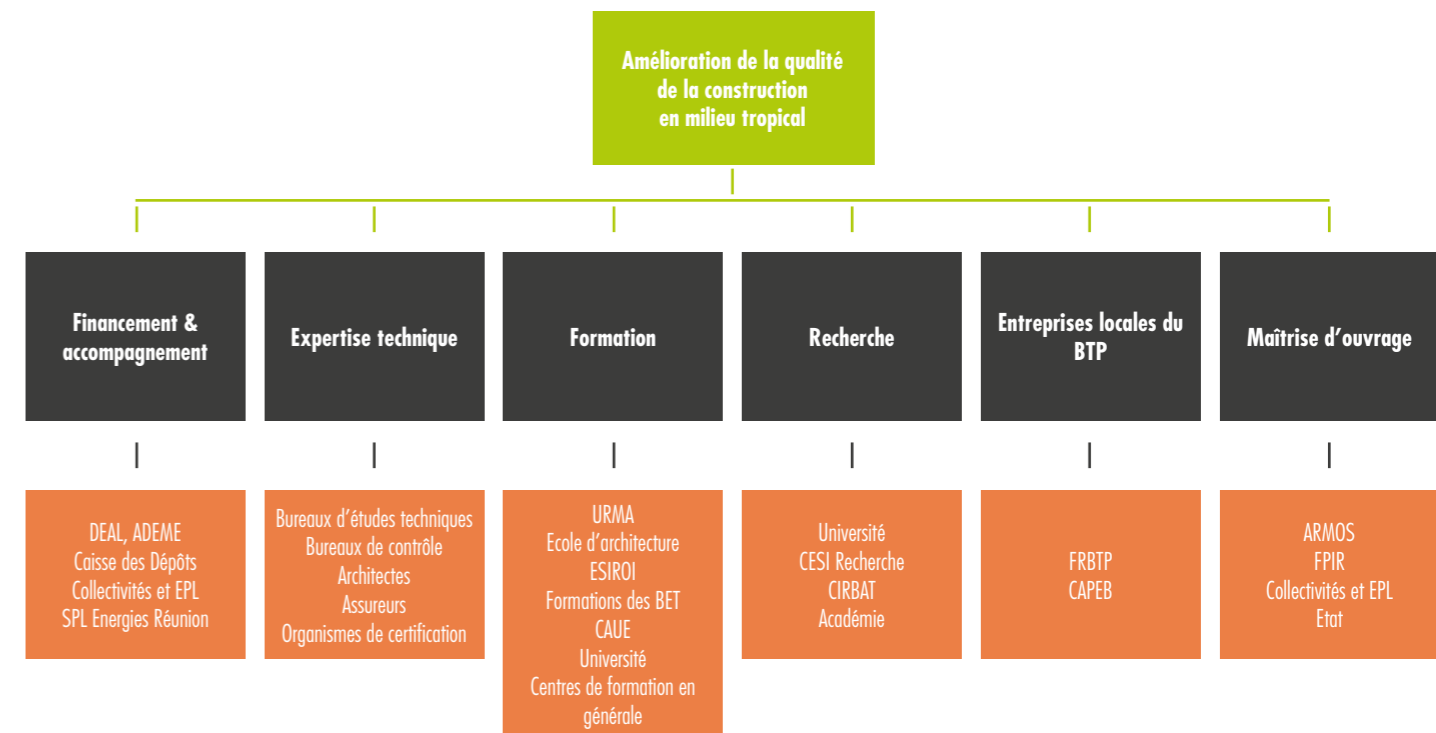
Amélioration de la qualité de la construction en milieu tropical

Financement & accompagnement

Expertise technique

Formation

Recherche

Entreprises locales du BTP

Maîtrise d'ouvrage

DEAL, ADEME
Caisse des Dépôts
Collectivités et EPL
SPL Energies Réunion

Bureaux d'études techniques
Bureaux de contrôle
Architectes
Assureurs
Organismes de certification

URMA
Ecole d'architecture
ESIROI
Formations des BET
CAUE
Université
Centres de formation en générale

Université
CESI Recherche
CIRBAT
Académie

FRBTP
CAPEB

ARMOS
FPIR
Collectivités et EPL
Etat